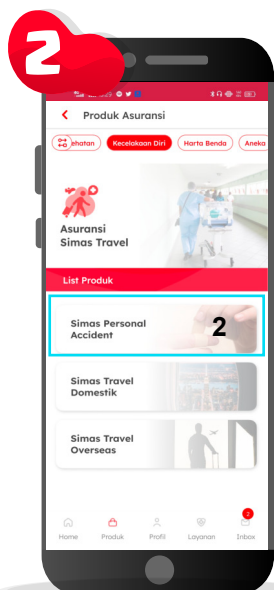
2

Produk Asuransi

ehatan
Kecelakaan Diri
Harta Benda
Aneka

Asuransi Simas Travel

List Produk

Simas Personal Accident

2

Simas Travel Domestik

Simas Travel Overseas

Home
Produk
Profil
Layanan
2
Inbox